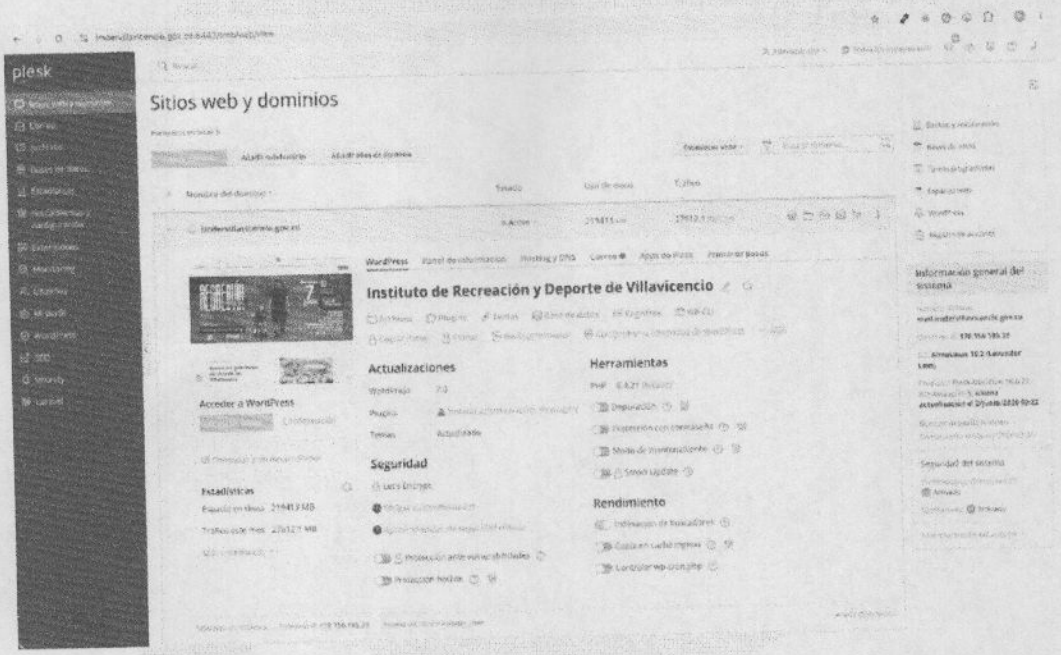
plesk

Sitios web y dominios

Añadir subdominio

Añadir alias de dominio

Nombre del dominio

Estado

Uso de disco

Tráfico

Activo

219413

Imdervillavicencio.gov.co

WordPress

Panel de información

Hosting y DNS

Correo

Apps de Plesk

Instituto de Recreación y Deporte de Villavicencio

Actualizaciones

WordPress

Plugins

Temas

Actualizado

Herramientas

PHP

Depuración

Protección con contraseña

Modo de mantenimiento

Smart Update

Acceder a WordPress

Seguridad

Let's Encrypt

Protección ante vulnerabilidades

Protección hotlink

Estadísticas

Espacio en disco: 219413 MB

Tráfico este mes: 270121 MB

Rendimiento

Indexación de buscadores

Caché en caché nginx

Controlar wp-cron.php

Sitios y dominios

WordPress

Información general del sistema

AlmaLinux 10.2 Lavender Lion

Seguridad del sistema

Activado